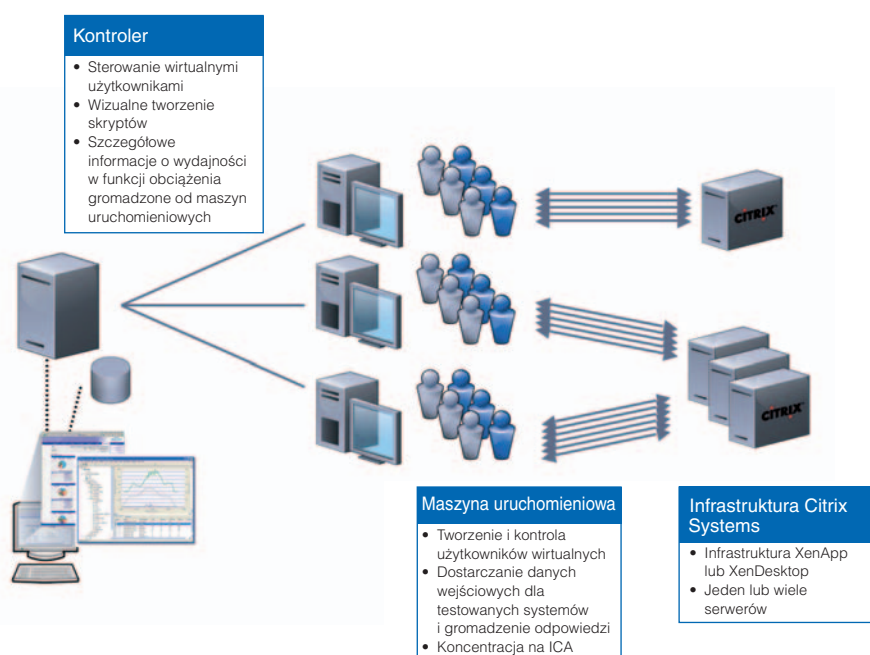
Kontroler

• Sterowanie wirtualnymi użytkownikami
• Wizualne tworzenie skryptów
• Szczegółowe informacje o wydajności w funkcji obciążenia gromadzone od maszyn uruchomieniowych

CITRIX

CITRIX

Maszyna uruchomieniowa

• Tworzenie i kontrola użytkowników wirtualnych
• Dostarczanie danych wejściowych dla testowanych systemów i gromadzenie odpowiedzi
• Koncentracja na ICA

Infrastruktura Citrix Systems

• Infrastruktura XenApp lub XenDesktop
• Jeden lub wiele serwerów